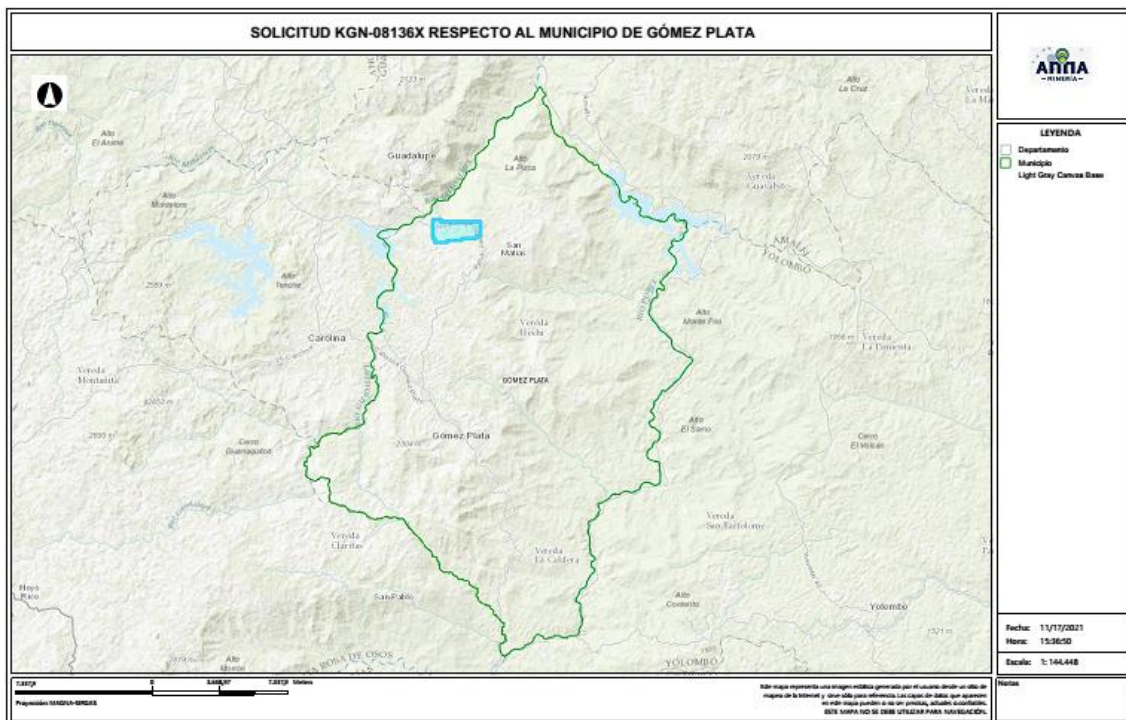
SOLICITUD KGN-08136X RESPECTO AL MUNICIPIO DE GÓMEZ PLATA

ANNA MINERÍA

LEYENDA
Departamento
Municipio
Light Gray Canvas Base

Alto El Anime
Guadalupe
2123 m
Alto La Cruz
Alto La Plaza
Alto Monteloro
2079 m
Vereda Capitolio
San Matías
Alto Tenche
2583 m
AMALFI
YOLOMBÓ
Carolina
Vereda El Hecho
Alto Morro Frío
1956 m
Vereda La Floresta
Vereda Montañita
GÓMEZ PLATA
2452 m
2830 m
Cerro Guanaquitos
Gómez Plata
Alto El Sano
Cerro El Volcán
Vereda San Bartolomé
Vereda Claritas
Vereda La Caldera
Hoyo Rico
San Pablo
Alto Contento
Yolombo
Alto Monte
SANTA ROSA DE OSOS
YOLOMBÓ
1521 m

Fecha: 11/17/2021
Hora: 15:36:50
Escala: 1: 144.448

Notas

7.337,9 0 3.668,97 7.337,9 Metros
Proyección: MAGNA-SIRGAS

Este mapa representa una imagen estática generada por el usuario desde un sitio de mapas de la Internet y sirve sólo para referencia. Las capas de datos que aparecen en este mapa pueden o no ser precisas, actuales o confiables.
ESTE MAPA NO SE DEBE UTILIZAR PARA NAVEGACIÓN.